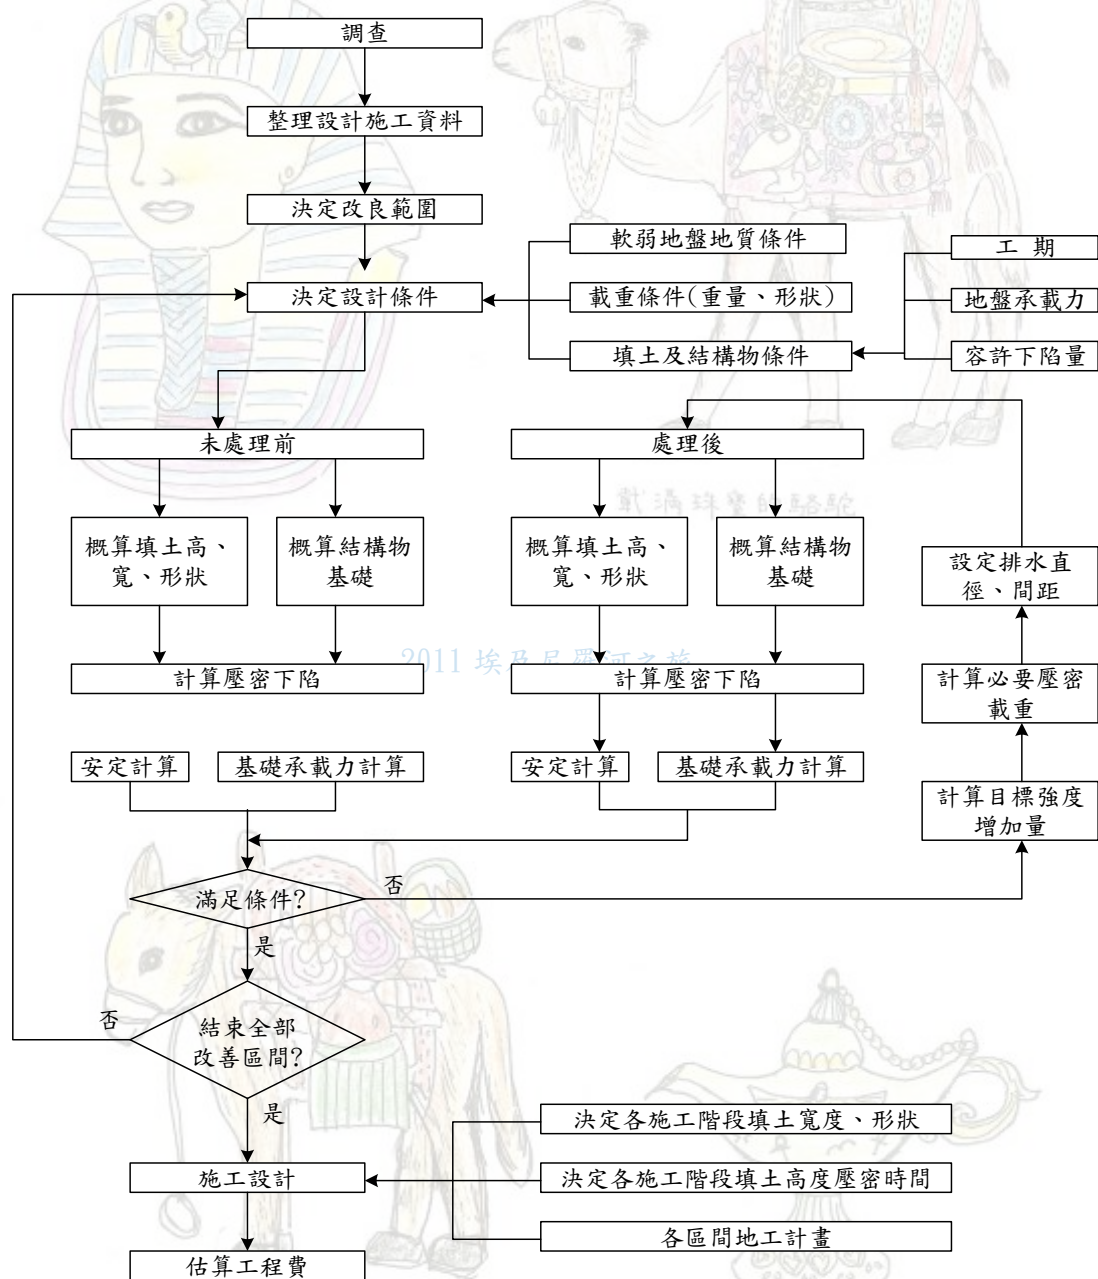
調查

整理設計施工資料

決定改良範圍

軟弱地盤地質條件

工 期

決定設計條件

載重條件(重量、形狀)

地盤承載力

填土及結構物條件

容許下陷量

未處理前

處理後

概算填土高、寬、形狀

概算結構物基礎

概算填土高、寬、形狀

概算結構物基礎

設定排水直徑、間距

2011 埃及尼羅河之旅

計算壓密下陷

計算壓密下陷

計算必要壓密載重

安定計算

基礎承載力計算

安定計算

基礎承載力計算

計算目標強度增加量

否

滿足條件?

是

否

結束全部改善區間?

是

決定各施工階段填土寬度、形狀

施工設計

決定各施工階段填土高度壓密時間

各區間地工計畫

估算工程費